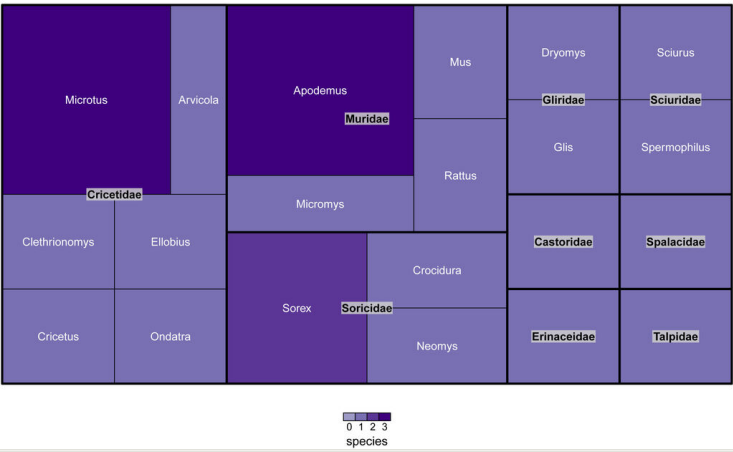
Microtus
Arvicola
Cricetidae
Clethrionomys
Ellobius
Cricetus
Ondatra
Apodemus
Muridae
Mus
Rattus
Micromys
Sorex
Soricidae
Crocidura
Neomys
Dryomys
Gliridae
Glis
Castoridae
Erinaceidae
Sciurus
Sciuridae
Spermophilus
Spalacidae
Talpidae

0 1 2 3
species